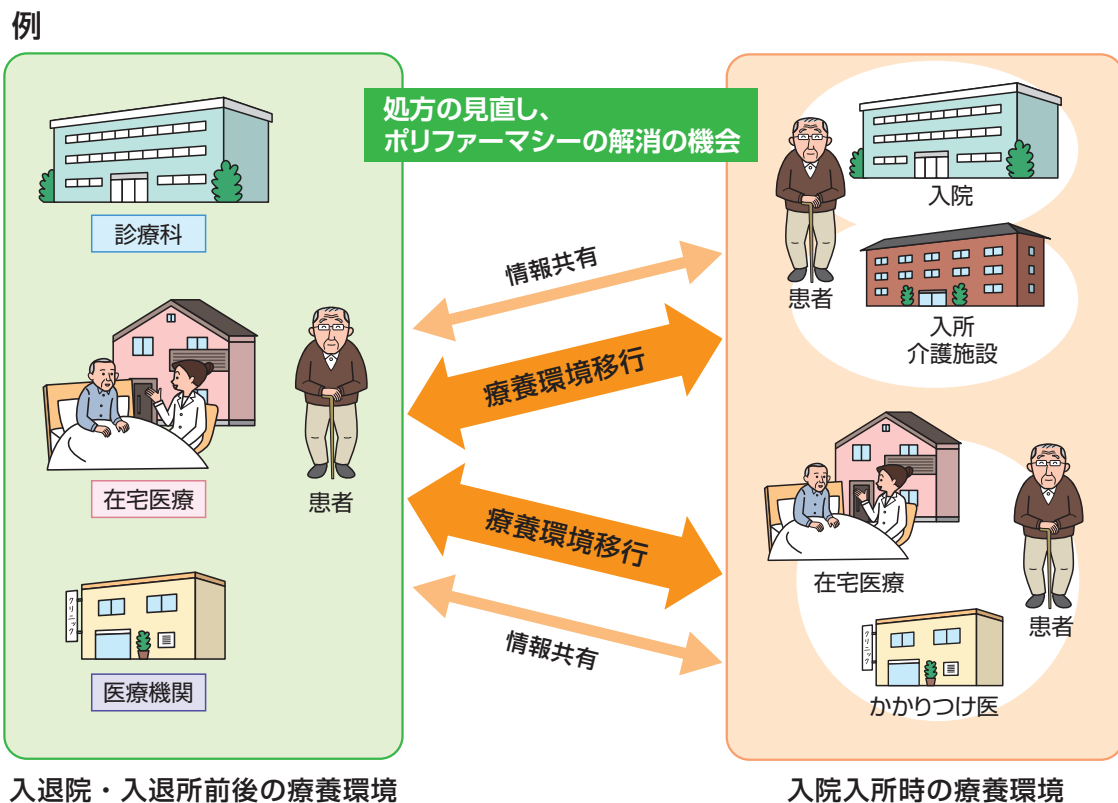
例

処方の見直し、
ポリファーマシーの解消の機会

診療科

在宅医療

患者

医療機関

情報共有

療養環境移行

療養環境移行

情報共有

入院

患者

入所
介護施設

在宅医療

患者

クリニック

かかりつけ医

入退院・入退所前後の療養環境

入院入所時の療養環境